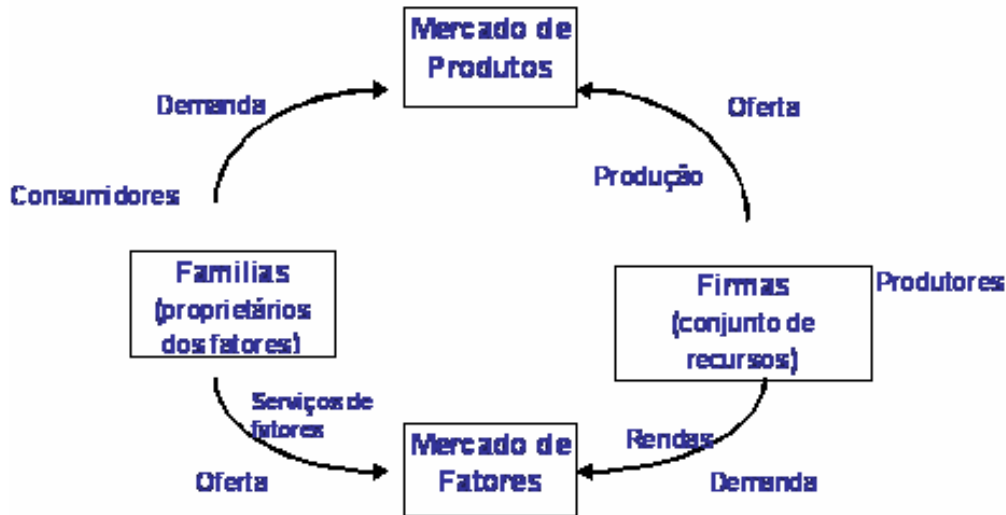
Mercado de Produtos

Demanda

Oferta

Produção

Consumidores

Familias (proprietários dos fatores)

Firmas (conjunto de recursos)

Produtores

Serviços de fatores

Rendas

Mercado de Fatores

Oferta

Demanda